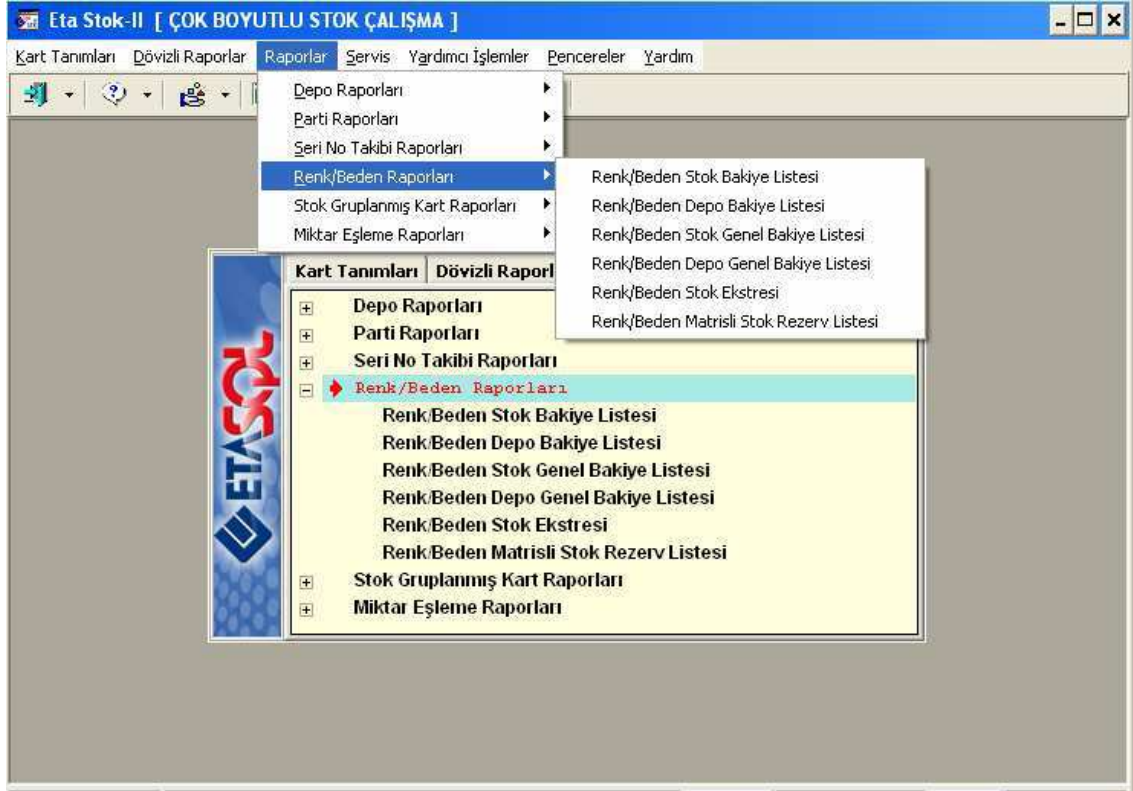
Eta Stok-II [ ÇOK BOYUTLU STOK ÇALIŞMA ]

Kart Tanımları Dövizli Raporlar Raporlar Servis Yardımcı İşlemler Pencereler Yardım

Depo Raporları
Parti Raporları
Seri No Takibi Raporları
Renk/Beden Raporları
Stok Gruplanmış Kart Raporları
Miktar Eşleme Raporları

Renk/Beden Stok Bakiye Listesi
Renk/Beden Depo Bakiye Listesi
Renk/Beden Stok Genel Bakiye Listesi
Renk/Beden Depo Genel Bakiye Listesi
Renk/Beden Stok Ekstresi
Renk/Beden Matrisli Stok Rezerv Listesi

ETASQL

Kart Tanımları | Dövizli Raporl

Depo Raporları
Parti Raporları
Seri No Takibi Raporları
Renk/Beden Raporları
Renk/Beden Stok Bakiye Listesi
Renk/Beden Depo Bakiye Listesi
Renk/Beden Stok Genel Bakiye Listesi
Renk/Beden Depo Genel Bakiye Listesi
Renk/Beden Stok Ekstresi
Renk/Beden Matrisli Stok Rezerv Listesi
Stok Gruplanmış Kart Raporları
Miktar Eşleme Raporları